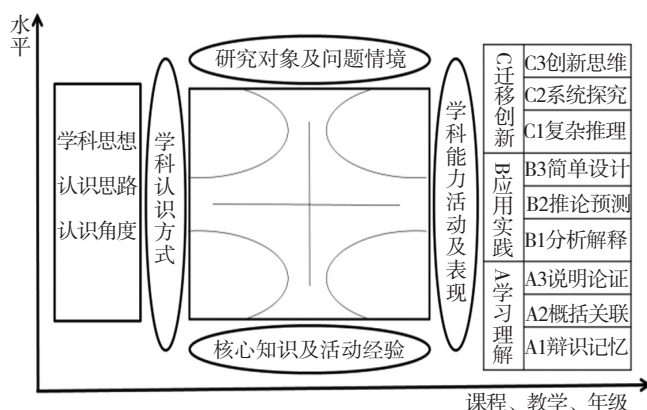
水平

学科思想
认识思路
认识角度

学科认识方式

研究对象及问题情境

核心知识及活动经验

学科能力活动及表现

| C迁移创新 | C3创新思维 |
|---|---|
| | C2系统探究 |
| | C1复杂推理 |
| B应用实践 | B3简单设计 |
| | B2推论预测 |
| | B1分析解释 |
| A学习理解 | A3说明论证 |
| | A2概括关联 |
| | A1辩识记忆 |

课程、教学、年级